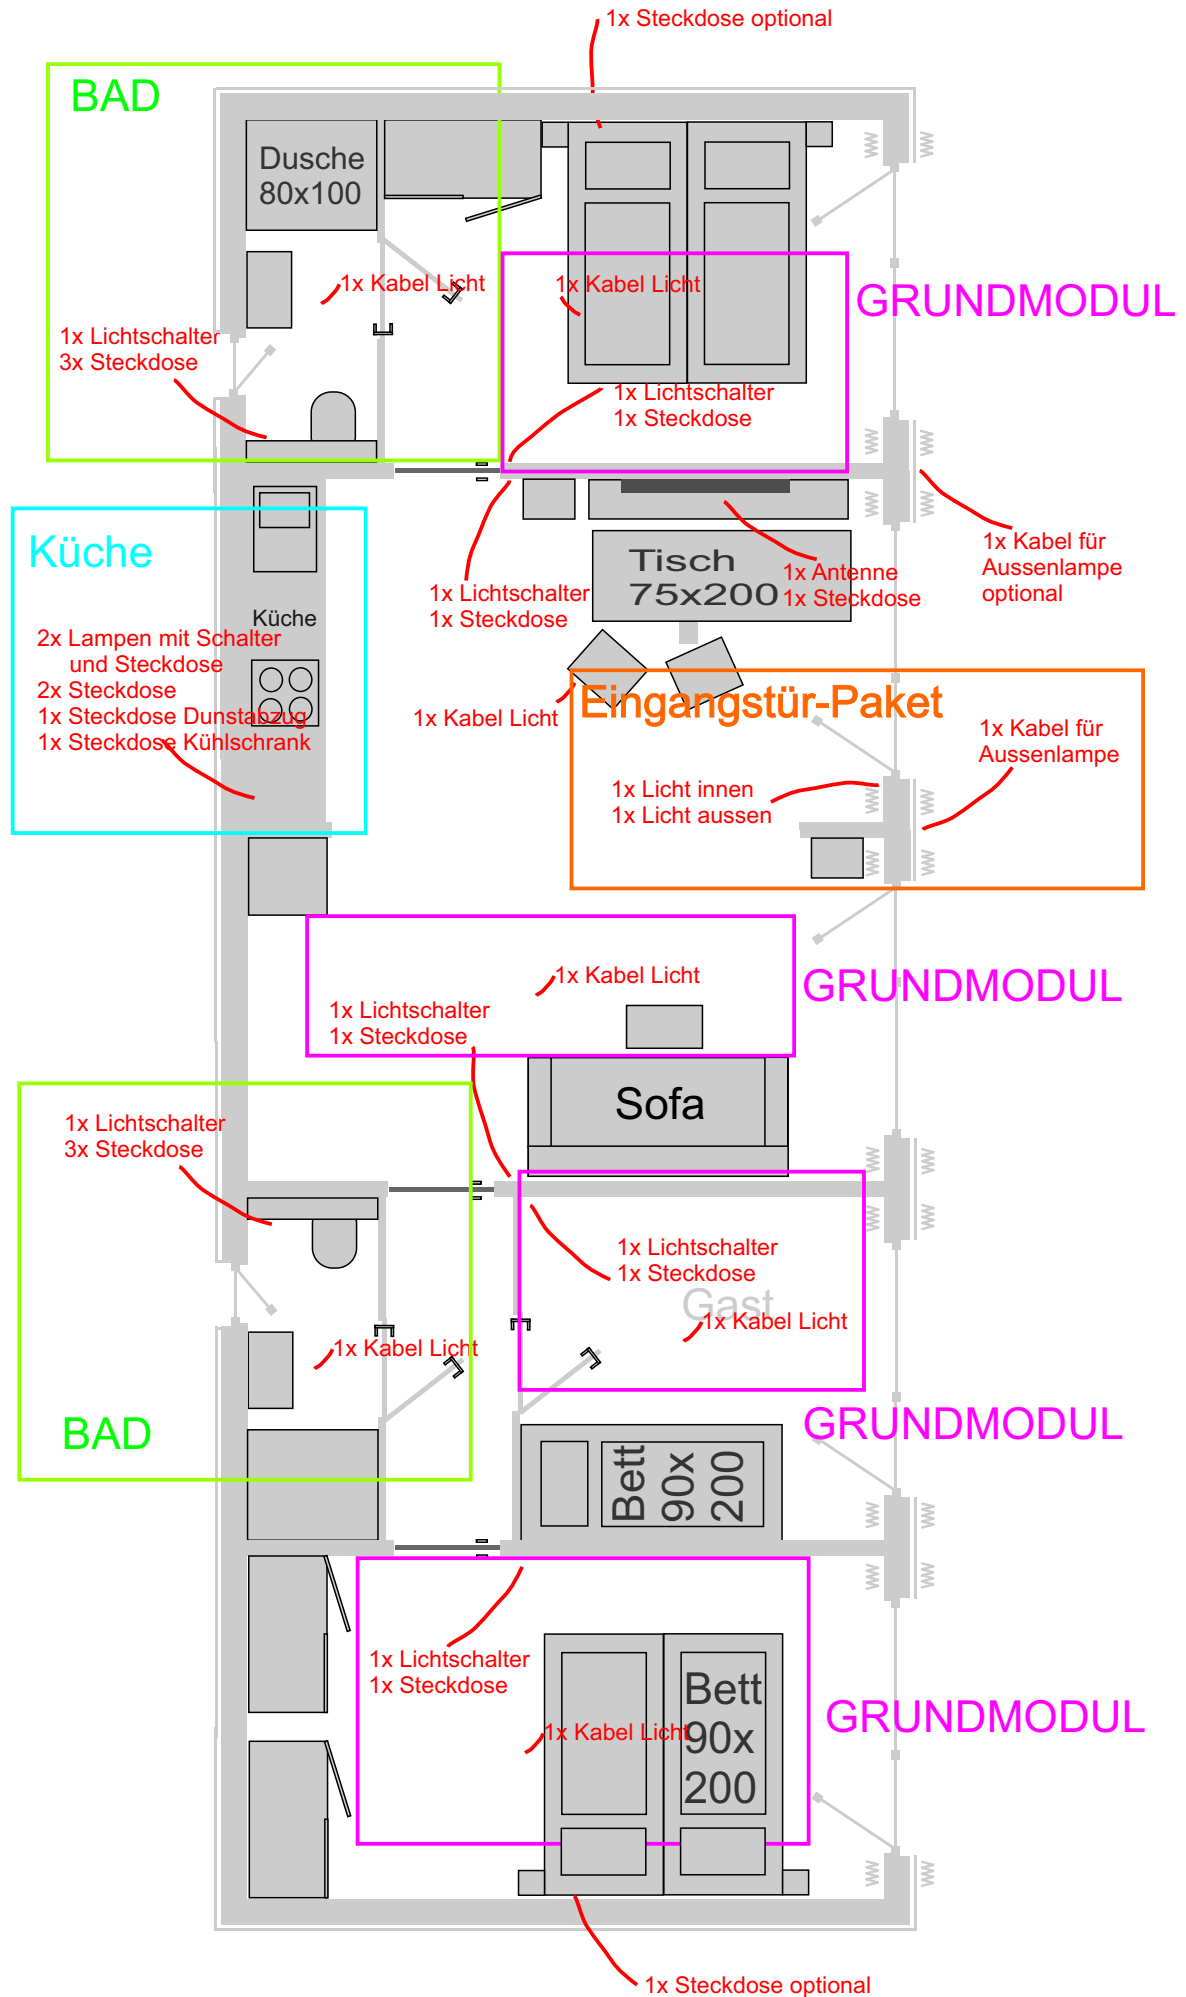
1x Steckdose optional

BAD

Dusche 80x100

1x Kabel Licht

1x Kabel Licht

GRUNDMODUL

1x Lichtschalter
3x Steckdose

1x Lichtschalter
1x Steckdose

Küche

Küche

2x Lampen mit Schalter
und Steckdose
2x Steckdose
1x Steckdose Dunstabzug
1x Steckdose Kühlschrank

1x Lichtschalter
1x Steckdose

Tisch
75x200

1x Antenne
1x Steckdose

1x Kabel für
Aussenlampe
optional

1x Kabel Licht

Eingangstür-Paket

1x Kabel für
Aussenlampe

1x Licht innen
1x Licht aussen

1x Kabel Licht

GRUNDMODUL

1x Lichtschalter
1x Steckdose

Sofa

1x Lichtschalter
3x Steckdose

1x Lichtschalter
1x Steckdose

Gast

1x Kabel Licht

1x Kabel Licht

BAD

GRUNDMODUL

Bett
90x
200

1x Lichtschalter
1x Steckdose

1x Kabel Licht

Bett
90x
200

GRUNDMODUL

1x Steckdose optional